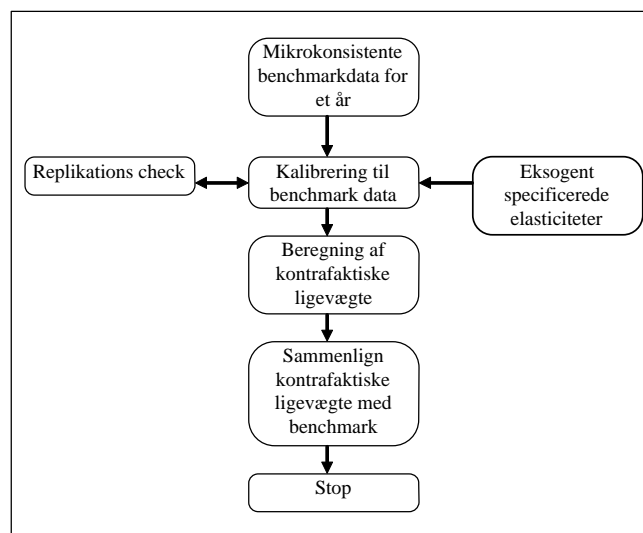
Mikrokonsistente benchmarkdata for et år

Replikations check

Kalibrering til benchmark data

Eksogent specificerede elasticiteter

Beregning af kontrafaktiske ligevægte

Sammenlign kontrafaktiske ligevægte med benchmark

Stop